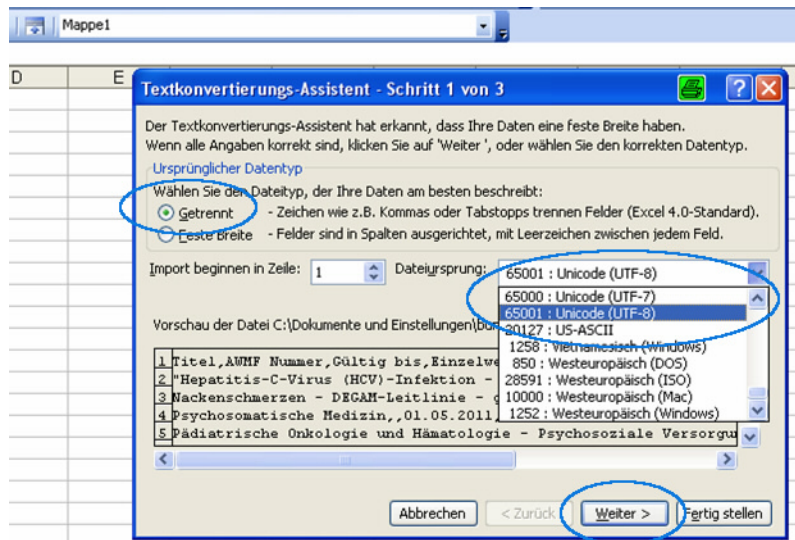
Mappe1

D
E

Textkonvertierungs-Assistent - Schritt 1 von 3

Der Textkonvertierungs-Assistent hat erkannt, dass Ihre Daten eine feste Breite haben.
Wenn alle Angaben korrekt sind, klicken Sie auf 'Weiter', oder wählen Sie den korrekten Datentyp.

Ursprünglicher Datentyp
Wählen Sie den Dateityp, der Ihre Daten am besten beschreibt:
Getrennt - Zeichen wie z.B. Kommas oder Tabstopps trennen Felder (Excel 4.0-Standard).
Feste Breite - Felder sind in Spalten ausgerichtet, mit Leerzeichen zwischen jedem Feld.

Import beginnen in Zeile: 1
Dateiursprung: 65001 : Unicode (UTF-8)

65000 : Unicode (UTF-7)
65001 : Unicode (UTF-8)
20127 : US-ASCII
1258 : Vietnamesisch (Windows)
850 : Westeuropäisch (DOS)
28591 : Westeuropäisch (ISO)
10000 : Westeuropäisch (Mac)
1252 : Westeuropäisch (Windows)

Vorschau der Datei C:\Dokumente und Einstellungen\bu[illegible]

1 Titel,AWMF Nummer,Gültig bis,Einzelwe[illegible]
2 "Hepatitis-C-Virus (HCV)-Infektion - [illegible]
3 Nackenschmerzen - DEGAM-Leitlinie - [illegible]
4 Psychosomatische Medizin,,01.05.2011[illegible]
5 Pädiatrische Onkologie und Hämatologie - Psychosoziale Versorgu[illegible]

Abbrechen
< Zurück
Weiter >
Fertig stellen